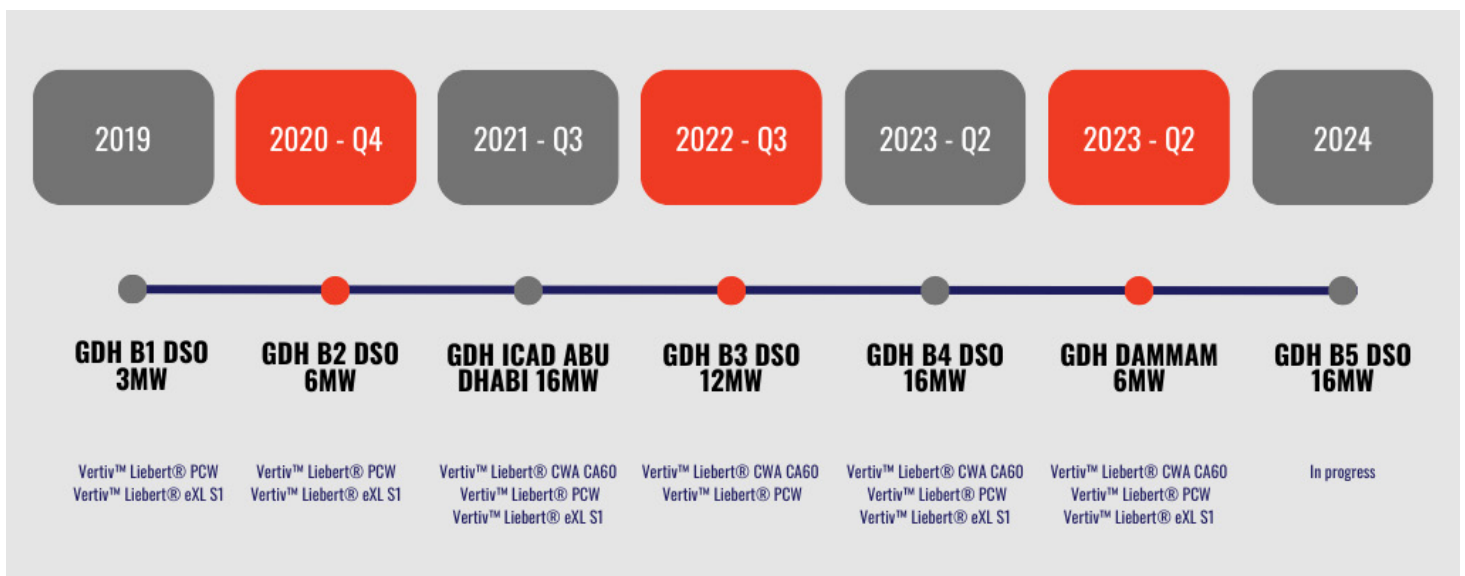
2019

2020 - Q4

2021 - Q3

2022 - Q3

2023 - Q2

2023 - Q2

2024

GDH B1 DSO 3MW

Vertiv™ Liebert® PCW
Vertiv™ Liebert® eXL S1

GDH B2 DSO 6MW

Vertiv™ Liebert® PCW
Vertiv™ Liebert® eXL S1

GDH ICAD ABU DHABI 16MW

Vertiv™ Liebert® CWA CA60
Vertiv™ Liebert® PCW
Vertiv™ Liebert® eXL S1

GDH B3 DSO 12MW

Vertiv™ Liebert® CWA CA60
Vertiv™ Liebert® PCW

GDH B4 DSO 16MW

Vertiv™ Liebert® CWA CA60
Vertiv™ Liebert® PCW
Vertiv™ Liebert® eXL S1

GDH DAMMAM 6MW

Vertiv™ Liebert® CWA CA60
Vertiv™ Liebert® PCW
Vertiv™ Liebert® eXL S1

GDH B5 DSO 16MW

In progress